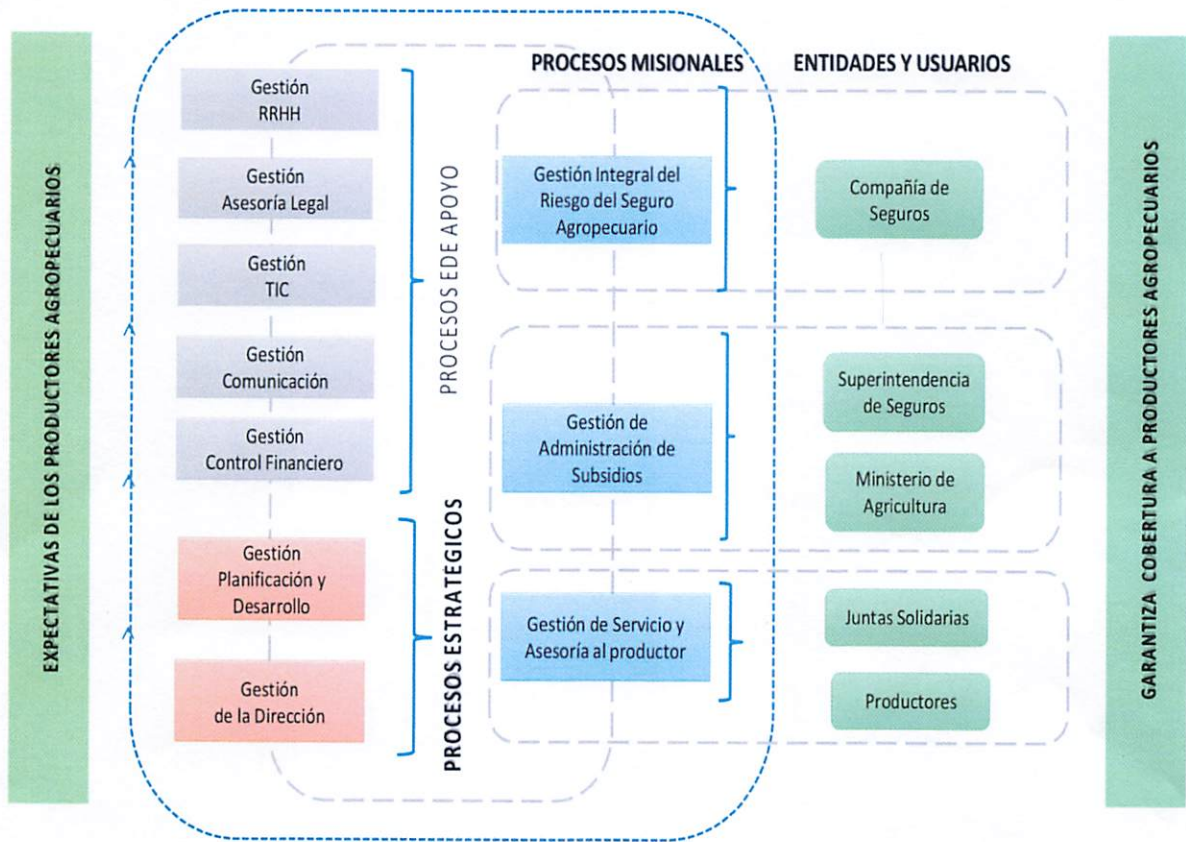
EXPECTATIVAS DE LOS PRODUCTORES AGROPECUARIOS

Gestión RRHH

Gestión Asesoría Legal

Gestión TIC

Gestión Comunicación

Gestión Control Financiero

PROCESOS EDE APOYO

Gestión Planificación y Desarrollo

Gestión de la Dirección

PROCESOS ESTRATEGICOS

PROCESOS MISIONALES

Gestión Integral del Riesgo del Seguro Agropecuario

Gestión de Administración de Subsidios

Gestión de Servicio y Asesoría al productor

ENTIDADES Y USUARIOS

Compañía de Seguros

Superintendencia de Seguros

Ministerio de Agricultura

Juntas Solidarias

Productores

GARANTIZA COBERTURA A PRODUCTORES AGROPECUARIOS